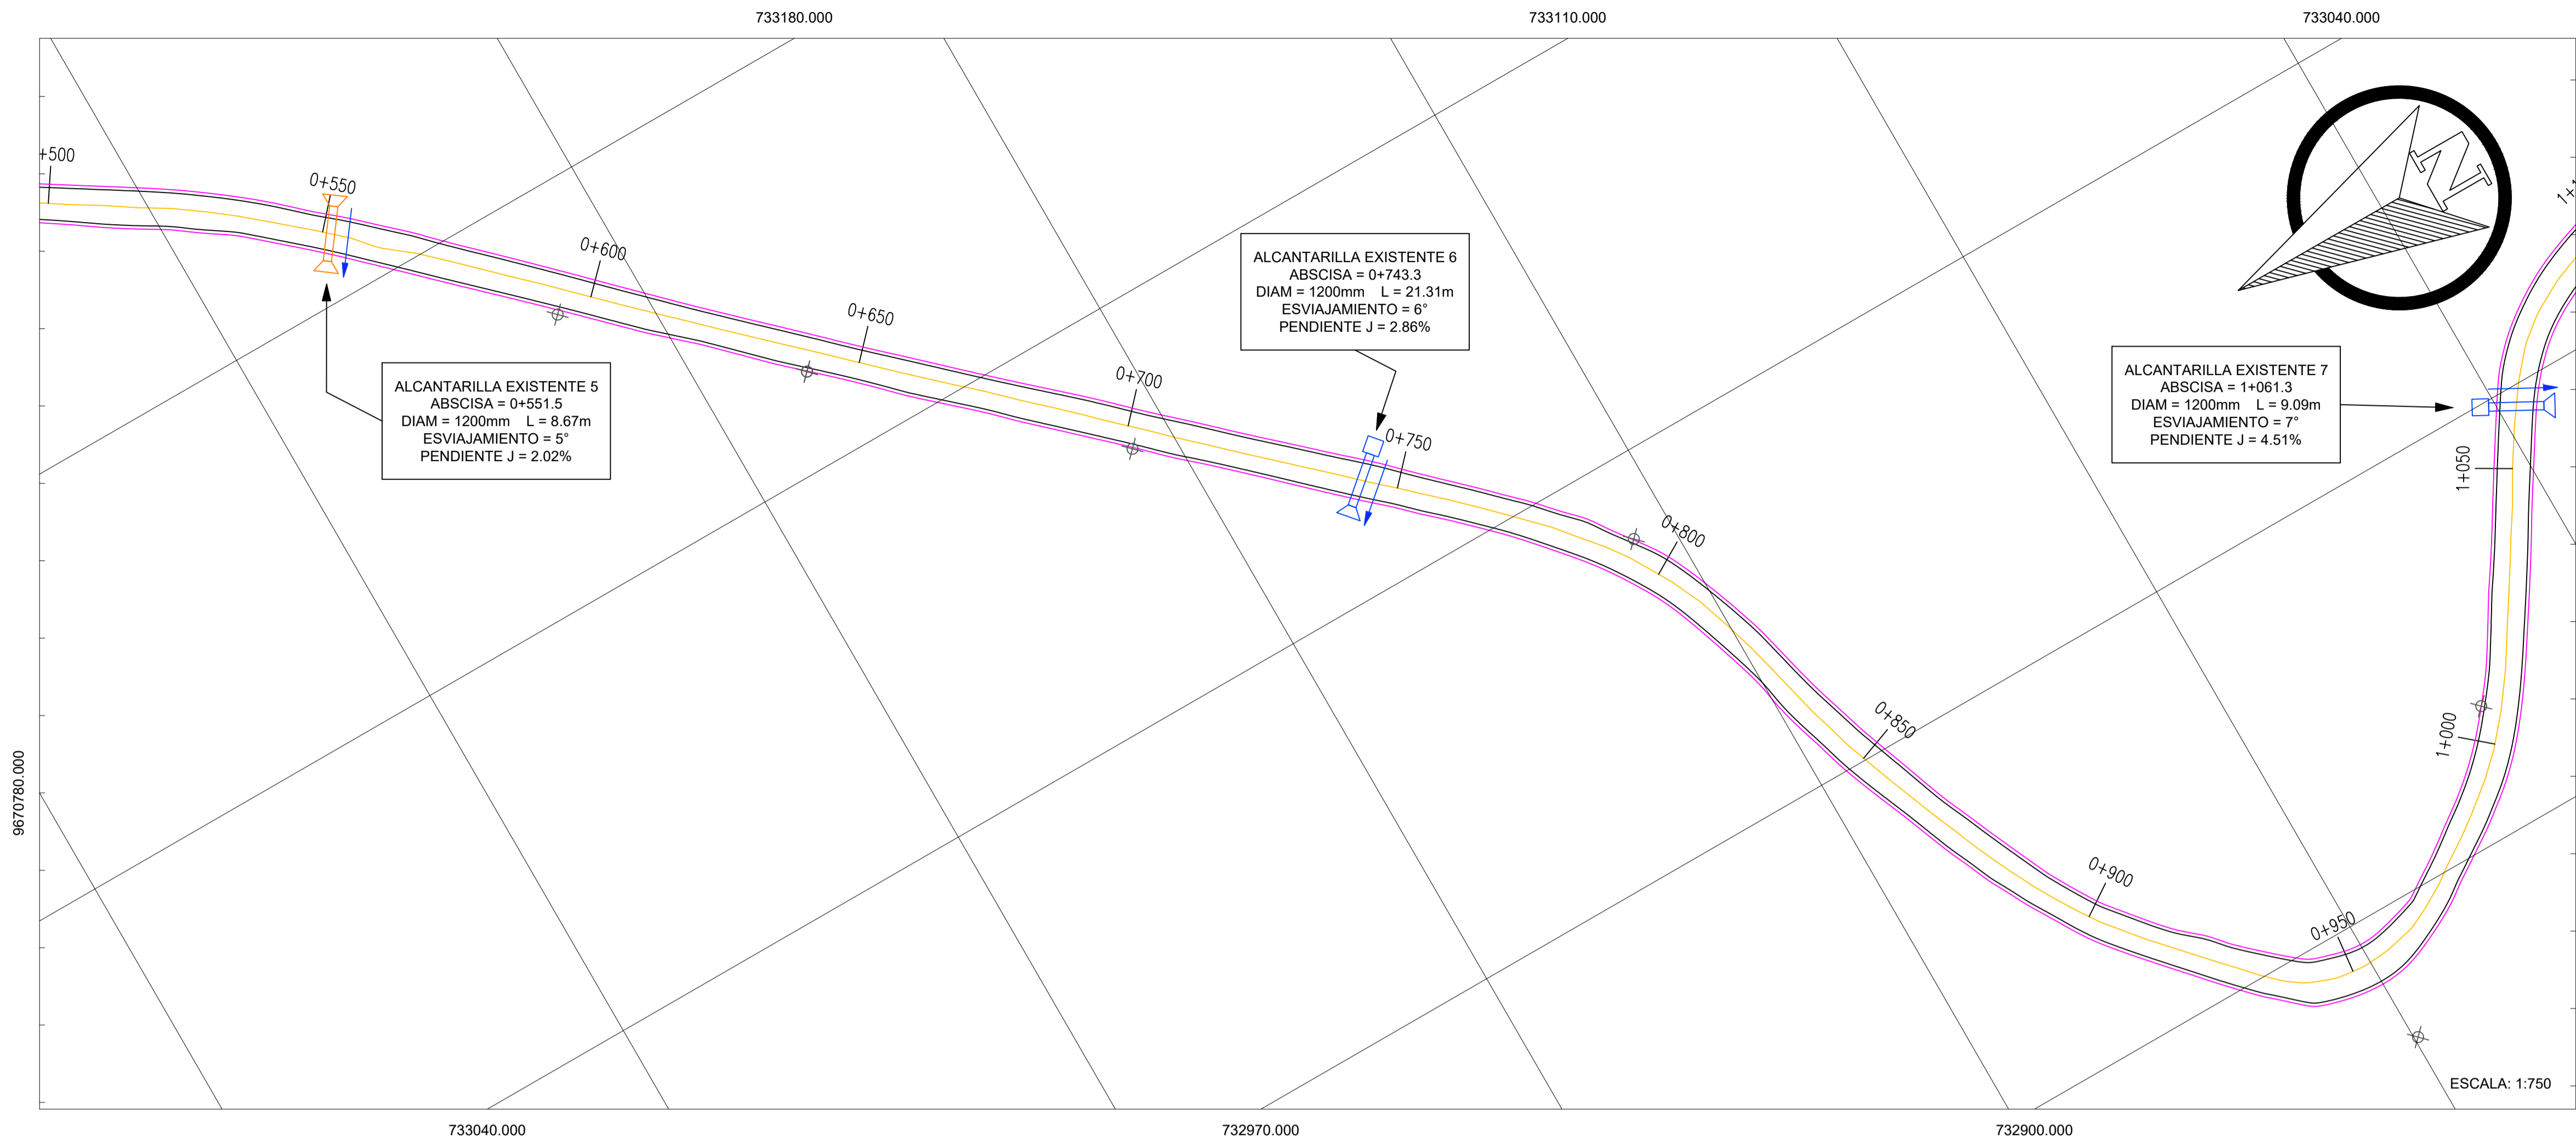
733180.000

733110.000

733040.000

+500

0+550

0+600

0+650

0+700

0+750

0+800

0+850

0+900

0+950

1+000

1+050

1+

ALCANTARILLA EXISTENTE 5
ABSCISA = 0+551.5
DIAM = 1200mm L = 8.67m
ESVIAJAMIENTO = 5°
PENDIENTE J = 2.02%

ALCANTARILLA EXISTENTE 6
ABSCISA = 0+743.3
DIAM = 1200mm L = 21.31m
ESVIAJAMIENTO = 6°
PENDIENTE J = 2.86%

ALCANTARILLA EXISTENTE 7
ABSCISA = 1+061.3
DIAM = 1200mm L = 9.09m
ESVIAJAMIENTO = 7°
PENDIENTE J = 4.51%

N

9670780.000

ESCALA: 1:750

733040.000

732970.000

732900.000